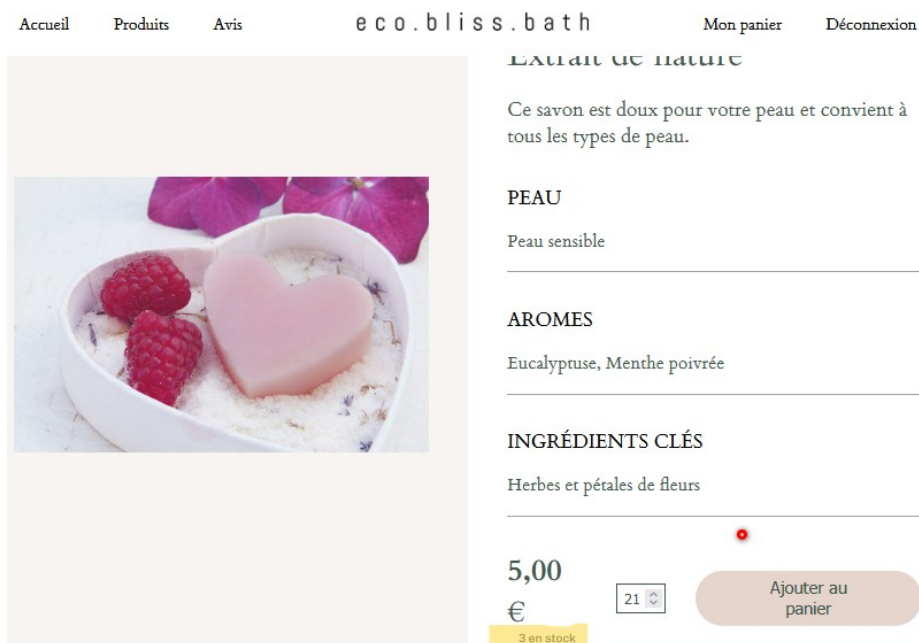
Accueil Produits Avis eco.bliss.bath Mon panier Déconnexion

Extrait de nature

Ce savon est doux pour votre peau et convient à tous les types de peau.

PEAU

Peau sensible

AROMES

Eucalyptuse, Menthe poivrée

INGRÉDIENTS CLÉS

Herbes et pétales de fleurs

5,00 €

3 en stock

21

Ajouter au panier